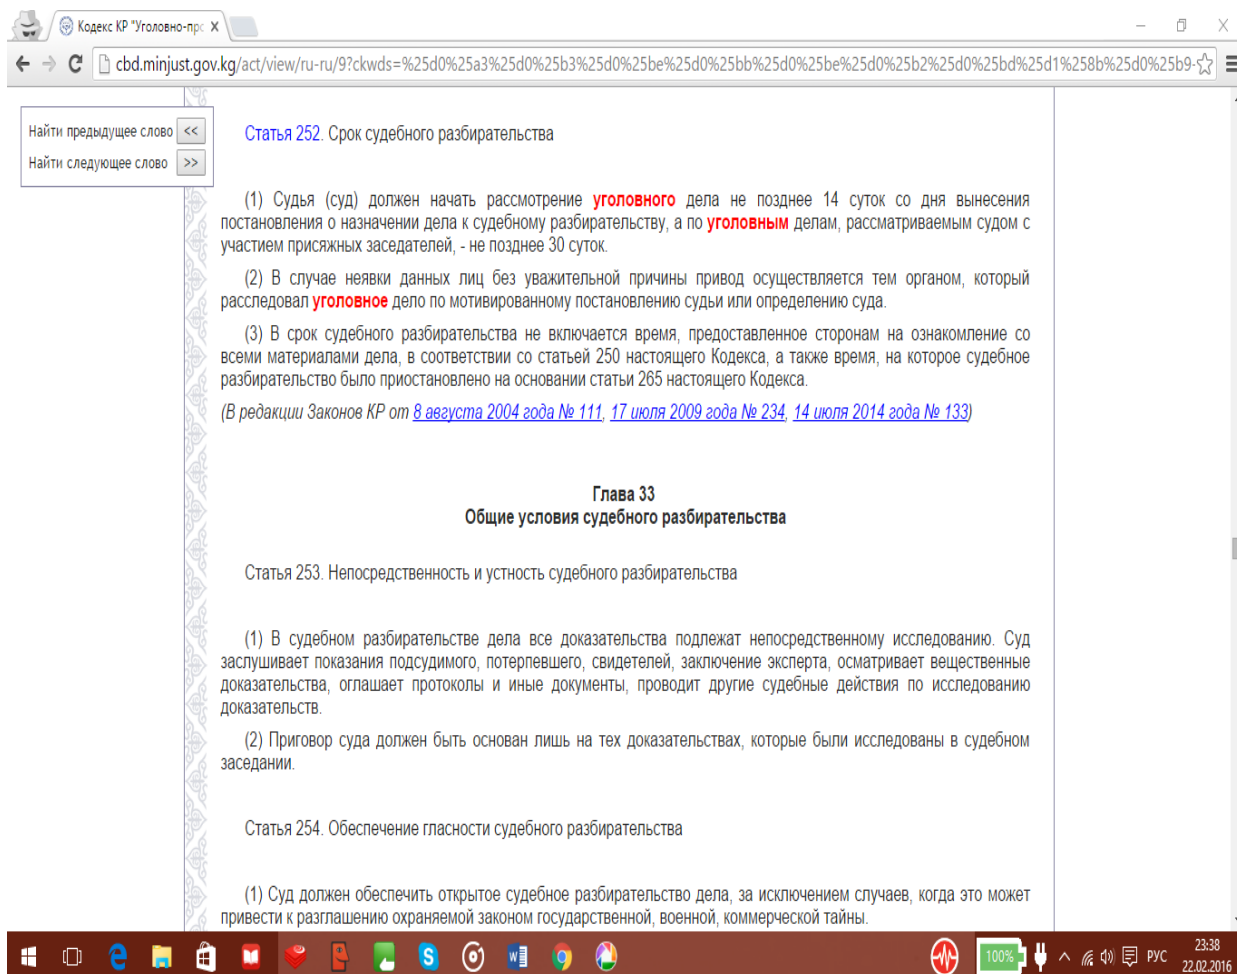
Кодекс КР "Уголовно-прс X

cbd.minjust.gov.kg/act/view/ru-ru/9?ckwds=%25d0%25a3%25d0%25b3%25d0%25be%25d0%25bb%25d0%25be%25d0%25b2%25d0%25bd%25d1%258b%25d0%25b9-

Найти предыдущее слово <<
Найти следующее слово >>

Статья 252. Срок судебного разбирательства

(1) Судья (суд) должен начать рассмотрение уголовного дела не позднее 14 суток со дня вынесения постановления о назначении дела к судебному разбирательству, а по уголовным делам, рассматриваемым судом с участием присяжных заседателей, - не позднее 30 суток.

(2) В случае неявки данных лиц без уважительной причины привод осуществляется тем органом, который расследовал уголовное дело по мотивированному постановлению судьи или определению суда.

(3) В срок судебного разбирательства не включается время, предоставленное сторонам на ознакомление со всеми материалами дела, в соответствии со статьей 250 настоящего Кодекса, а также время, на которое судебное разбирательство было приостановлено на основании статьи 265 настоящего Кодекса.

(В редакции Законов КР от 8 августа 2004 года № 111, 17 июля 2009 года № 234, 14 июля 2014 года № 133)

Глава 33
Общие условия судебного разбирательства

Статья 253. Непосредственность и устность судебного разбирательства

(1) В судебном разбирательстве дела все доказательства подлежат непосредственному исследованию. Суд заслушивает показания подсудимого, потерпевшего, свидетелей, заключение эксперта, осматривает вещественные доказательства, оглашает протоколы и иные документы, проводит другие судебные действия по исследованию доказательств.

(2) Приговор суда должен быть основан лишь на тех доказательствах, которые были исследованы в судебном заседании.

Статья 254. Обеспечение гласности судебного разбирательства

(1) Суд должен обеспечить открытое судебное разбирательство дела, за исключением случаев, когда это может привести к разглашению охраняемой законом государственной, военной, коммерческой тайны.

100% РУС 23:38 22.02.2016